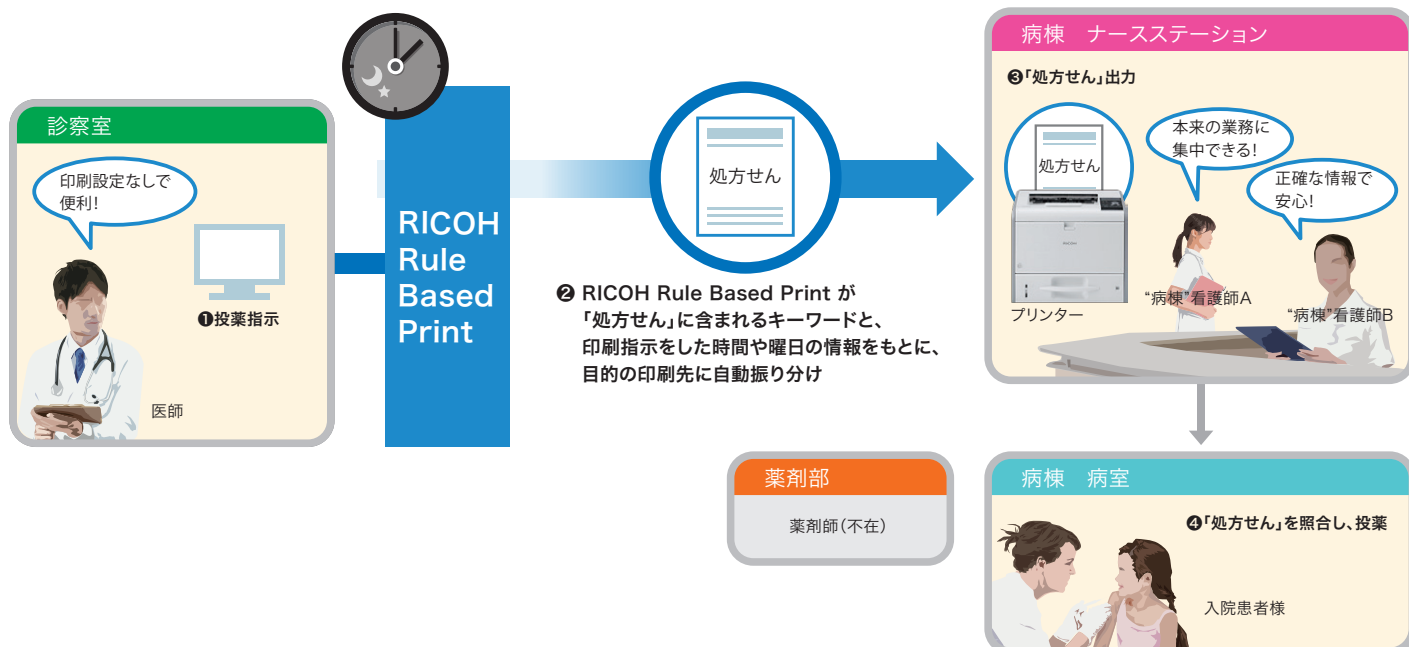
診察室

印刷設定なしで便利!

❶投薬指示

医師

RICOH Rule Based Print

処方せん

❷ RICOH Rule Based Print が「処方せん」に含まれるキーワードと、印刷指示をした時間や曜日の情報をもとに、目的の印刷先に自動振り分け

病棟　ナースステーション

❸「処方せん」出力

処方せん

本来の業務に集中できる!

正確な情報で安心!

プリンター

"病棟"看護師A

"病棟"看護師B

薬剤部

薬剤師(不在)

病棟　病室

❹「処方せん」を照合し、投薬

入院患者様